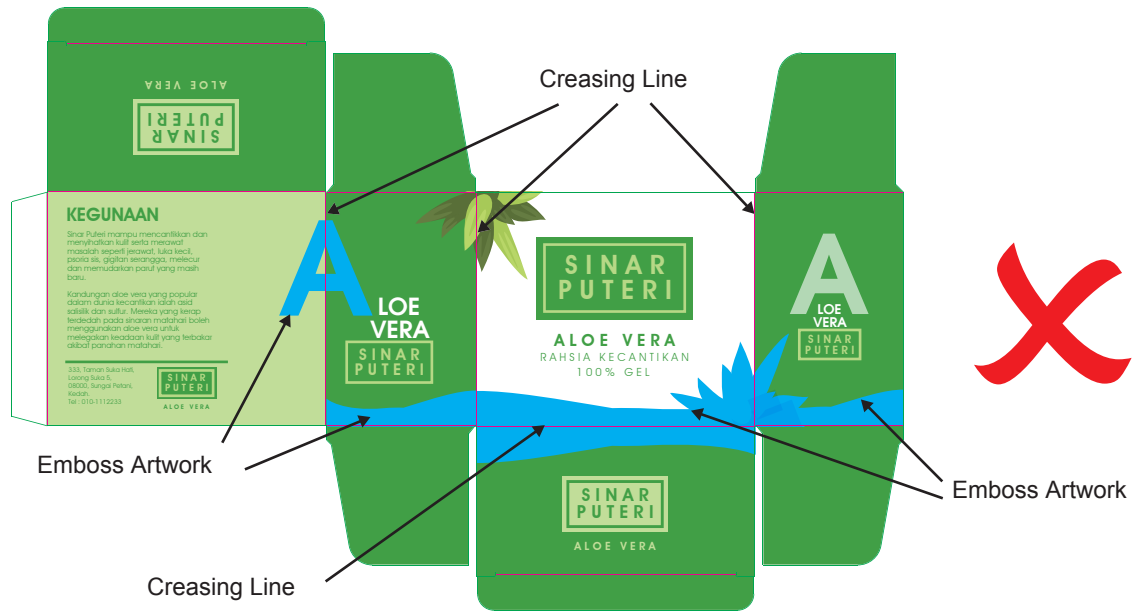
ALOE VERA
SINAR PUTERI

Creasing Line

KEGUNAAN

Sinar Puteri mampu mencantikkan dan menyihatkan kulit serta merawat masalah seperti jerawat, luka kecil, psoria sis, gigitan serangga, melecur dan memudarkan parut yang masih baru.

Kandungan aloe vera yang popular dalam dunia kecantikan ialah asid salisilik dan sulfur. Mereka yang kerap terdedah pada sinaran matahari boleh menggunakan aloe vera untuk melegakan keadaan kulit yang terbakar akibat panahan matahari.

333, Taman Suka Hati, Lorong Suka 5, 08000, Sungai Petani, Kedah. Tel : 010-1112233

SINAR PUTERI
ALOE VERA

A LOE VERA
SINAR PUTERI

SINAR PUTERI
ALOE VERA
RAHSIA KECANTIKAN
100% GEL

A LOE VERA
SINAR PUTERI

Emboss Artwork

Emboss Artwork

SINAR PUTERI
ALOE VERA

Creasing Line